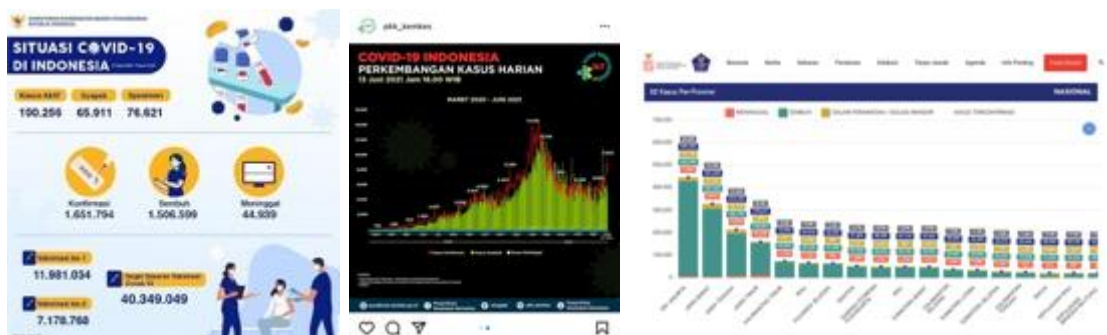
SITUASI COVID-19 DI INDONESIA

Kasus Aktif 100.256
Suspek 65.911
Spesimen 76.621

Konfirmasi 1.651.794
Sembuh 1.506.599
Meninggal 44.939

Vaksinasi ke-1 11.981.034
Vaksinasi ke-2 7.178.768
Target Sasaran Vaksinasi Covid-19 40.349.049

p2p_kemkes

COVID-19 INDONESIA
PERKEMBANGAN KASUS HARIAN
13 Juni 2021 Jam 18.00 WIB

MARET 2020 - JUNI 2021

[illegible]